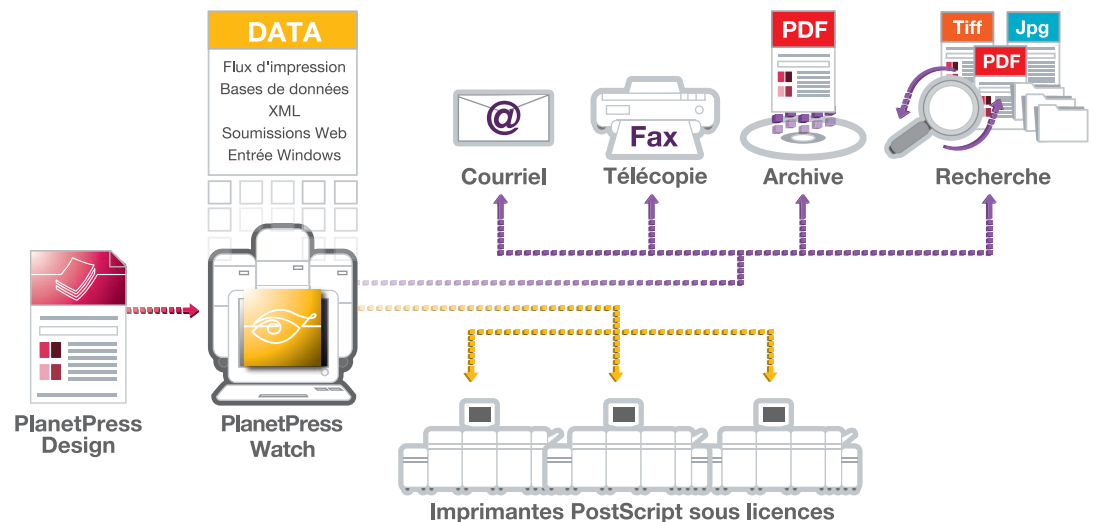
DATA

Flux d'impression
Bases de données
XML
Soumissions Web
Entrée Windows

@
Courriel

Fax
Télécopie

PDF
Archive

Tiff
Jpg
PDF
Recherche

PlanetPress
Design

PlanetPress
Watch

Imprimantes PostScript sous licences